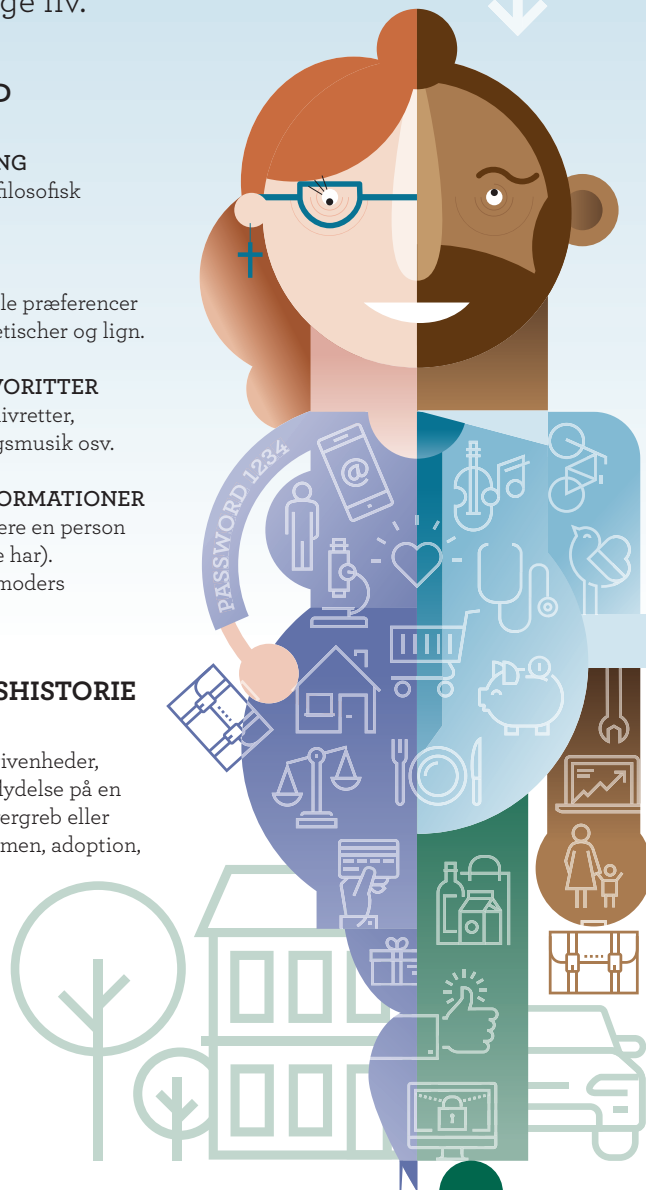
ge liv.

D

NG
filosofisk

le præferencer
etischer og lign.

VORITTER
ivretter,
gsmusik osv.

ORMATIONER
ere en person
e har).
moders

SHISTORIE

ivenheder,
ydelse på en
ergreb eller
nmen, adoption,

PASSWORD 1234